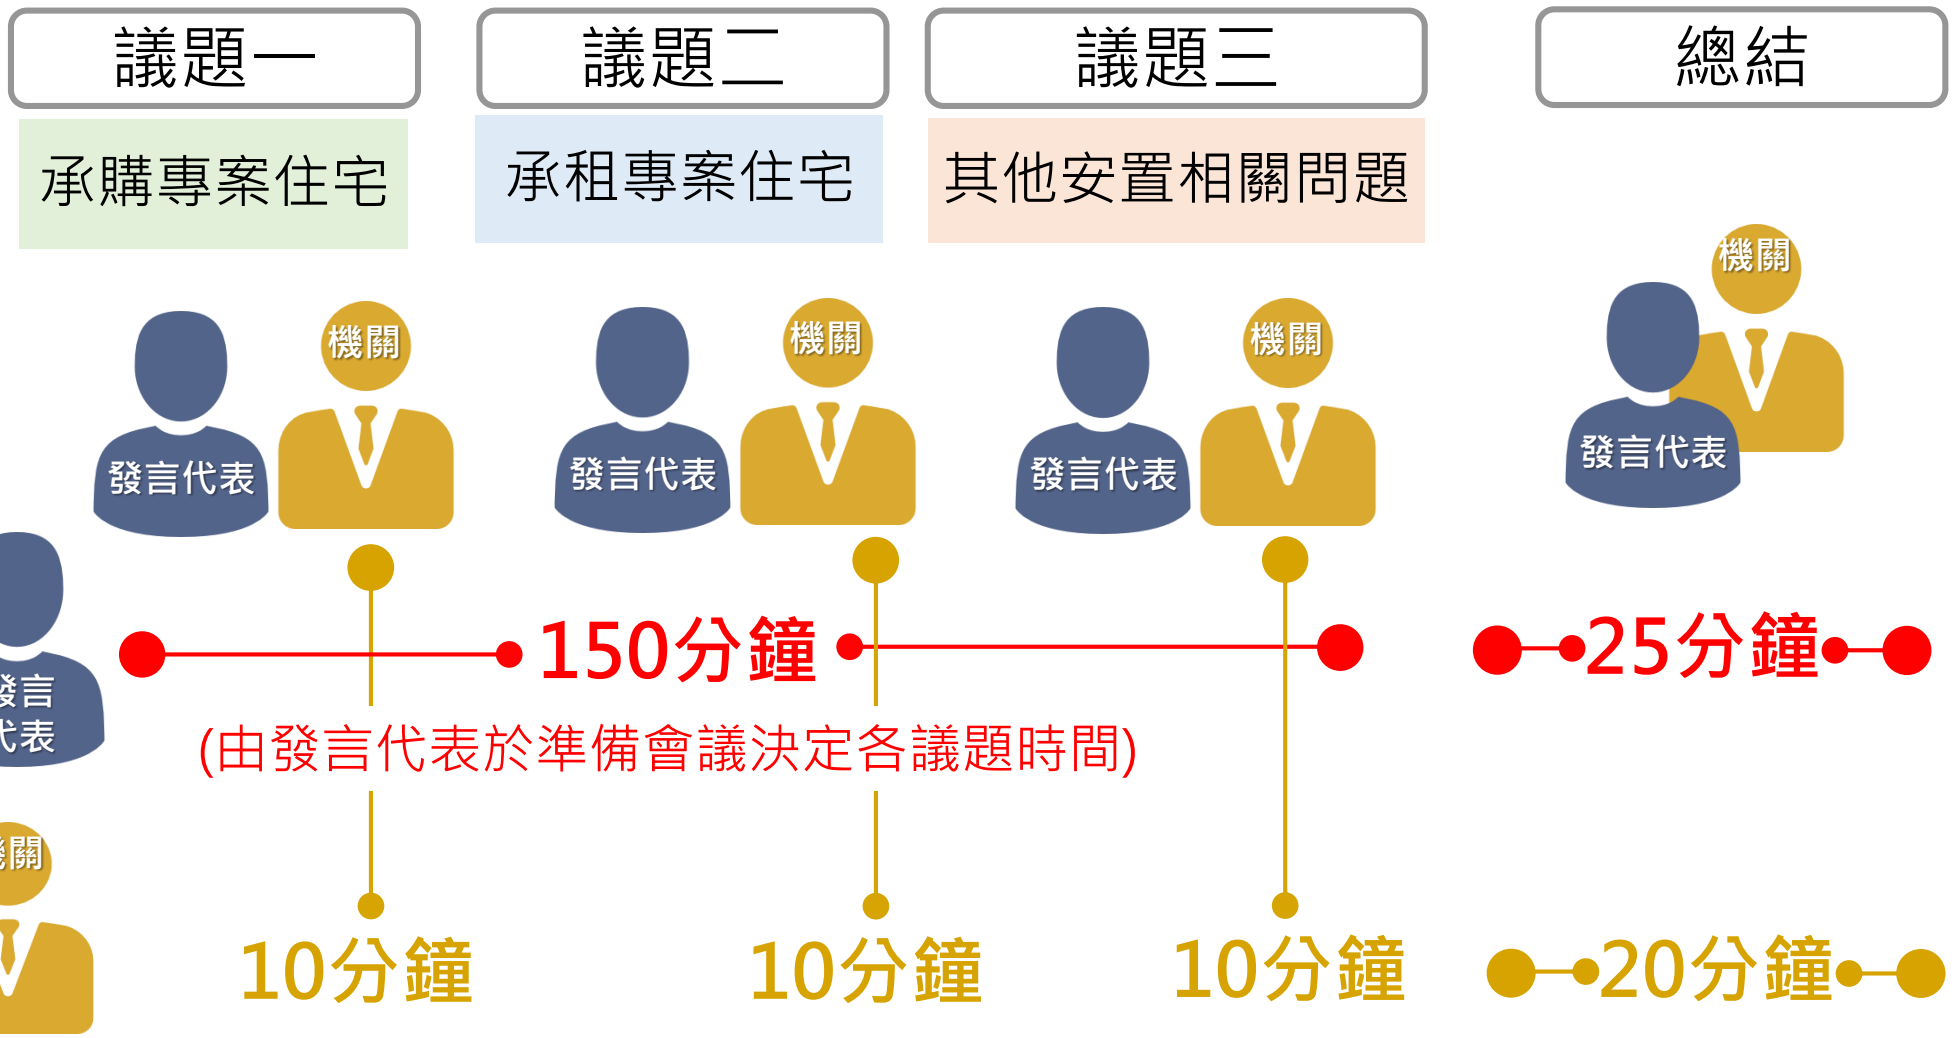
議題一

議題二

議題三

總結

承購專案住宅

承租專案住宅

其他安置相關問題

機關

發言代表

機關

發言代表

機關

發言代表

機關

發言代表

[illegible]發言
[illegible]代表

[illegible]關

150分鐘

(由發言代表於準備會議決定各議題時間)

25分鐘

10分鐘

10分鐘

10分鐘

20分鐘